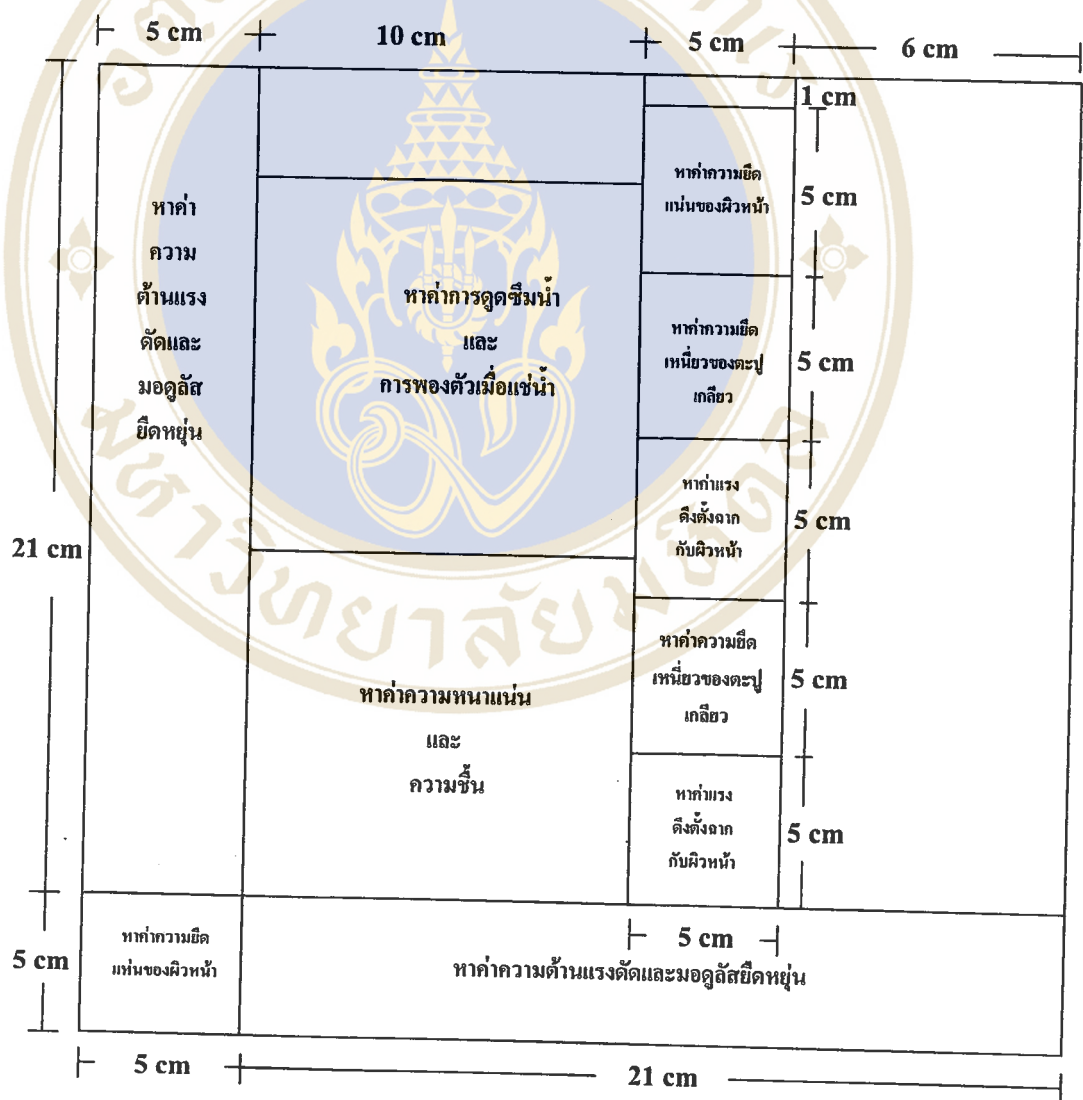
5 cm
10 cm
5 cm
6 cm

1 cm

หาค่า ความ ต้านแรง ดัดและ มอดูลัส ยืดหยุ่น

หาค่าการดูดซึมน้ำ และ การพองตัวเมื่อแช่น้ำ

หาค่าความยึดแน่นของผิวหน้า
5 cm

หาค่าความยึดเหนี่ยวของตะปูเกลียว
5 cm

หาค่าแรงดึงตั้งฉากกับผิวหน้า
5 cm

หาค่าความยึดเหนี่ยวของตะปูเกลียว
5 cm

หาค่าแรงดึงตั้งฉากกับผิวหน้า
5 cm

21 cm

หาค่าความหนาแน่น และ ความชื้น

5 cm

5 cm
หาค่าความยึดแน่นของผิวหน้า

หาค่าความต้านแรงดัดและมอดูลัสยืดหยุ่น

5 cm
21 cm